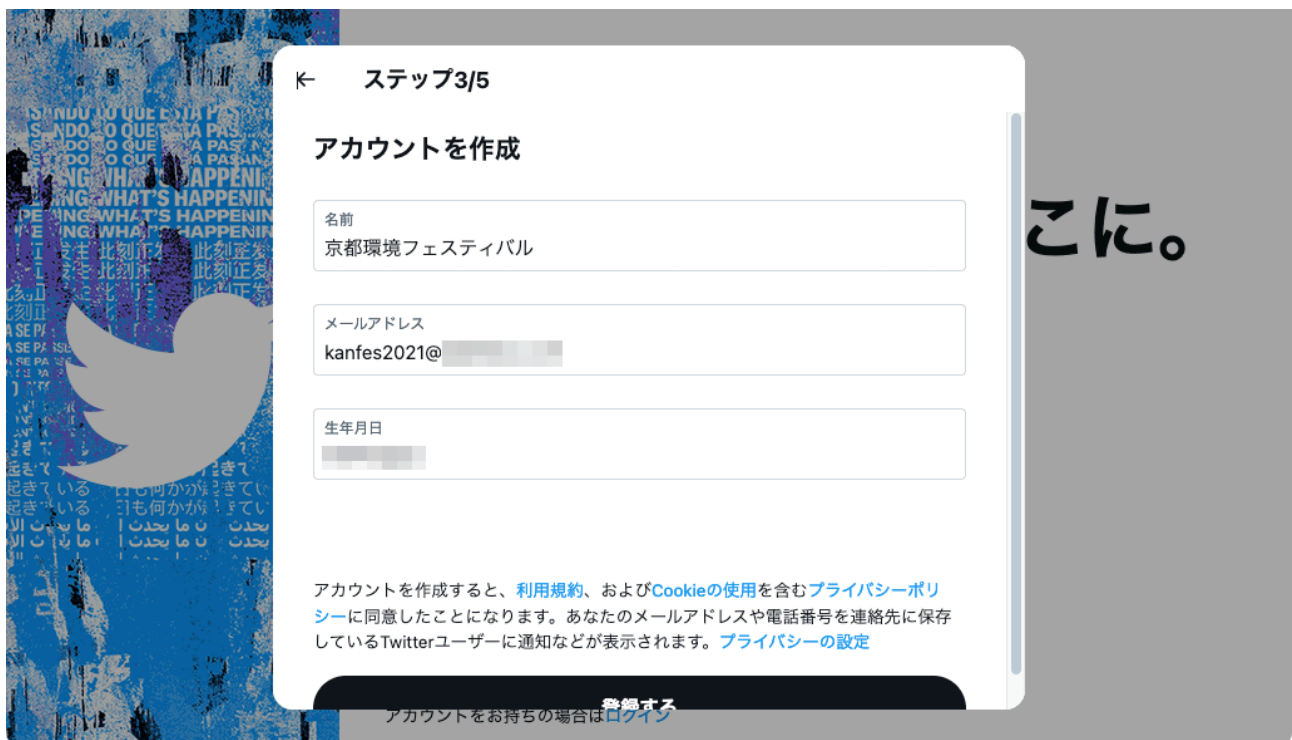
SINDO LO QUE ESTÁ PASANDO LO QUE ESTÁ PASANDO LO QUE ESTÁ PASAN
WHAT'S HAPPENING WHAT'S HAPPENING WHAT'S HAPPENING
此刻正發生 此刻正發生
A SE PASSE
起きている 何か起きて 何が起きて 起きている 何かが起きて
ما يحدث الآن ما يحدث ما يحدث

こに。

ステップ3/5

アカウントを作成

名前
京都環境フェスティバル

メールアドレス
kanfes2021@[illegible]

生年月日
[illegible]

アカウントを作成すると、利用規約、およびCookieの使用を含むプライバシーポリシーに同意したことになります。あなたのメールアドレスや電話番号を連絡先に保存しているTwitterユーザーに通知などが表示されます。プライバシーの設定

登録する

アカウントをお持ちの場合はログイン